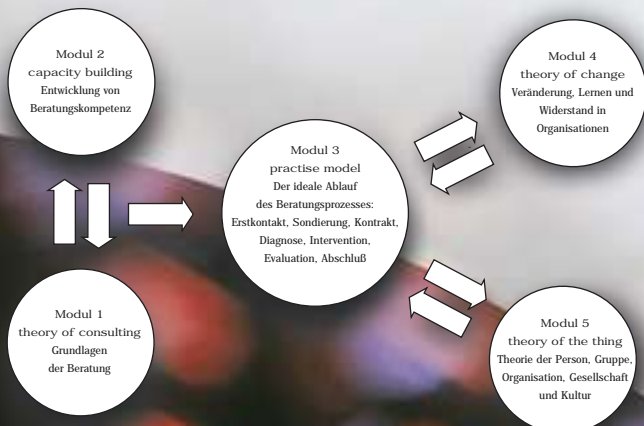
Modul 2
capacity building
Entwicklung von Beratungskompetenz

Modul 4
theory of change
Veränderung, Lernen und Widerstand in Organisationen

Modul 3
practise model
Der ideale Ablauf des Beratungsprozesses: Erstkontakt, Sondierung, Kontrakt, Diagnose, Intervention, Evaluation, Abschluß

Modul 1
theory of consulting
Grundlagen der Beratung

Modul 5
theory of the thing
Theorie der Person, Gruppe, Organisation, Gesellschaft und Kultur